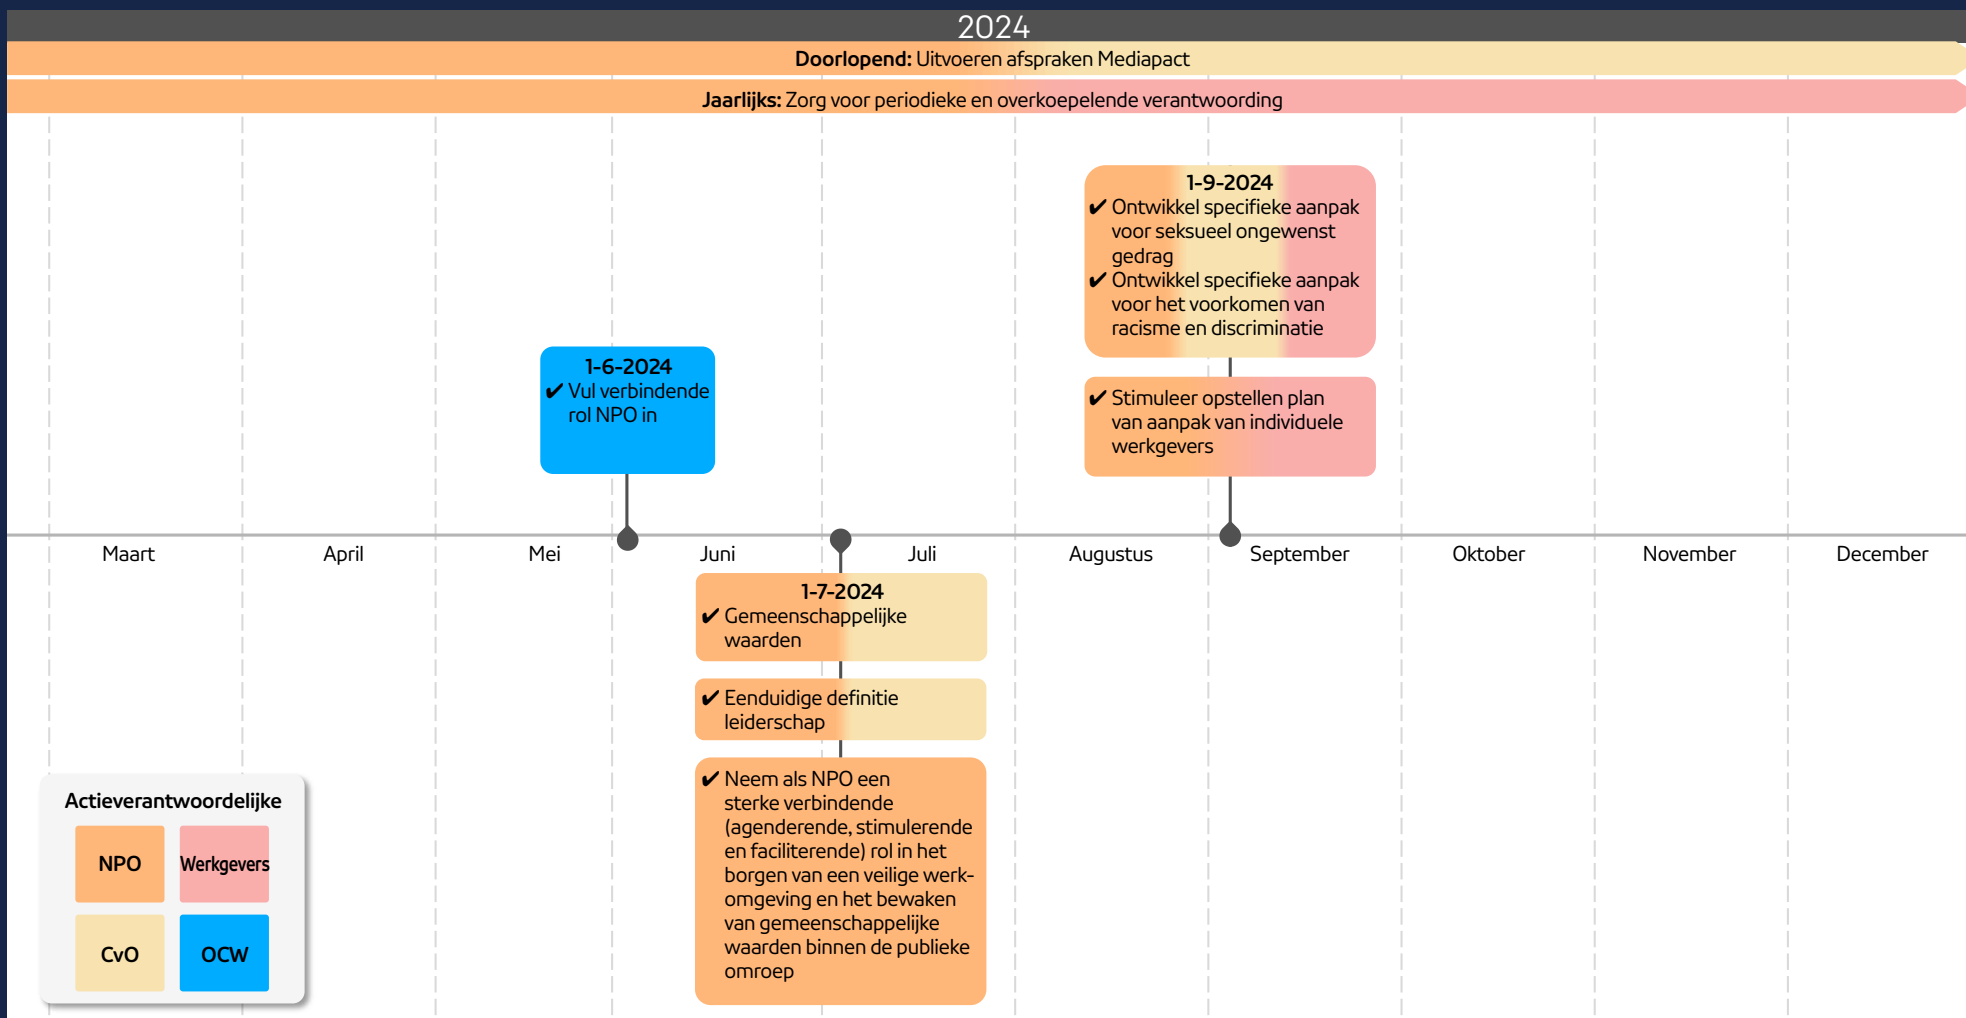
2024

**Doorlopend:** Uitvoeren afspraken Mediapact

**Jaarlijks:** Zorg voor periodieke en overkoepelende verantwoording

**1-9-2024**
✔ Ontwikkel specifieke aanpak voor seksueel ongewenst gedrag
✔ Ontwikkel specifieke aanpak voor het voorkomen van racisme en discriminatie

✔ Stimuleer opstellen plan van aanpak van individuele werkgevers

**1-6-2024**
✔ Vul verbindende rol NPO in

Maart April Mei Juni Juli Augustus September Oktober November December

**1-7-2024**
✔ Gemeenschappelijke waarden

✔ Eenduidige definitie leiderschap

✔ Neem als NPO een sterke verbindende (agenderende, stimulerende en faciliterende) rol in het borgen van een veilige werkomgeving en het bewaken van gemeenschappelijke waarden binnen de publieke omroep

**Actieverantwoordelijke**

NPO
Werkgevers
CvO
OCW